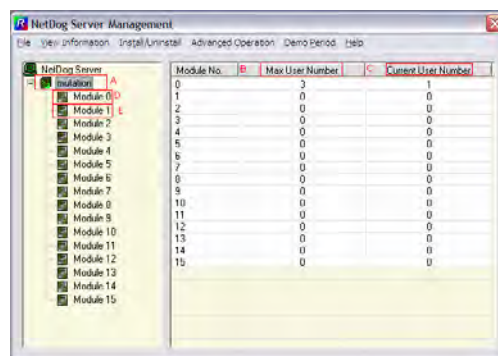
NetDog Server Management

File View Information Install/Uninstall Advanced Operation Demo Period Help

NetDog Server
mulation A
Module 0 D
Module 1 E
Module 2
Module 3
Module 4
Module 5
Module 6
Module 7
Module 8
Module 9
Module 10
Module 11
Module 12
Module 13
Module 14
Module 15

| Module No. B | Max User Number | C Current User Number |
|---|---|---|
| 0 | 3 | 1 |
| 1 | 0 | 0 |
| 2 | 0 | 0 |
| 3 | 0 | 0 |
| 4 | 0 | 0 |
| 5 | 0 | 0 |
| 6 | 0 | 0 |
| 7 | 0 | 0 |
| 8 | 0 | 0 |
| 9 | 0 | 0 |
| 10 | 0 | 0 |
| 11 | 0 | 0 |
| 12 | 0 | 0 |
| 13 | 0 | 0 |
| 14 | 0 | 0 |
| 15 | 0 | 0 |